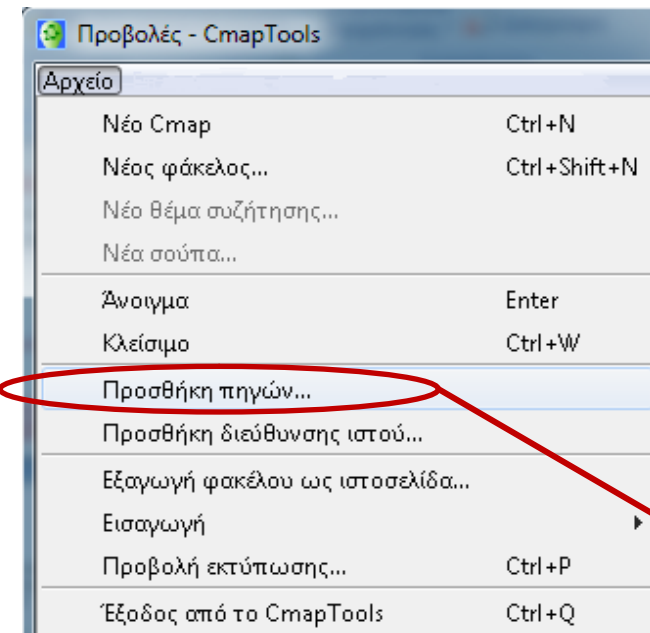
Προβολές - CmapTools

Αρχείο

Νέο Cmap Ctrl+N
Νέος φάκελος... Ctrl+Shift+N
Νέο θέμα συζήτησης...
Νέα σούπα...

Άνοιγμα Enter
Κλείσιμο Ctrl+W

Προσθήκη πηγών...
Προσθήκη διεύθυνσης ιστού...

Εξαγωγή φακέλου ως ιστοσελίδα...
Εισαγωγή
Προβολή εκτύπωσης... Ctrl+P

Έξοδος από το CmapTools Ctrl+Q